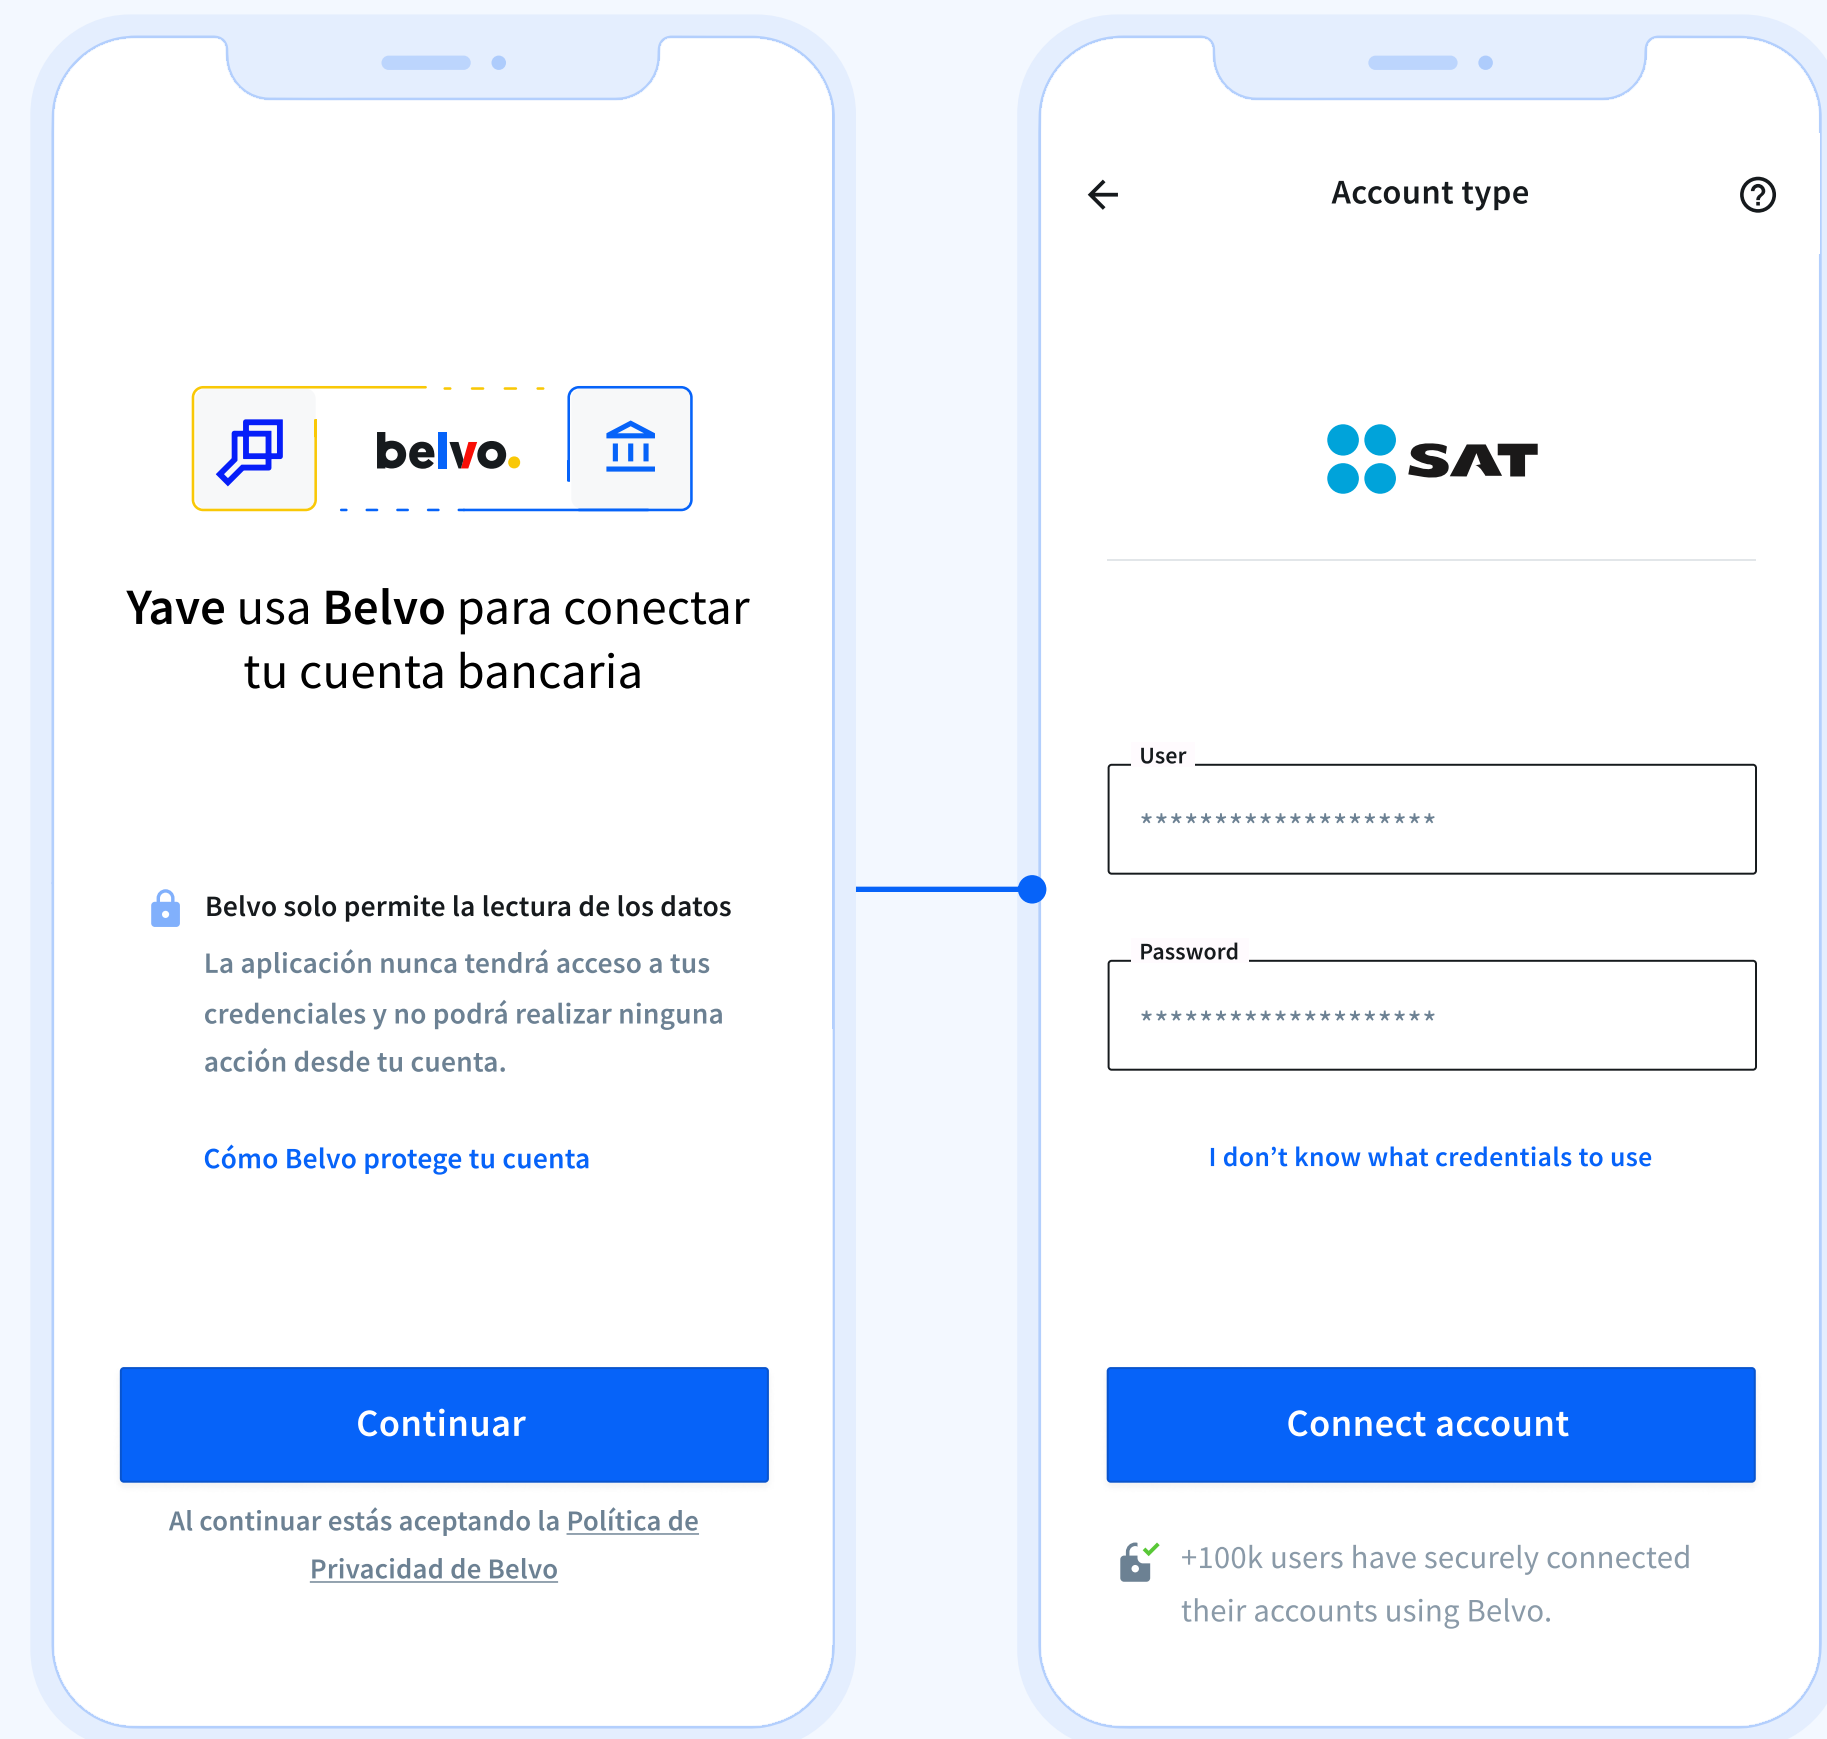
belvo.

Yave usa Belvo para conectar tu cuenta bancaria

Belvo solo permite la lectura de los datos

La aplicación nunca tendrá acceso a tus credenciales y no podrá realizar ninguna acción desde tu cuenta.

Cómo Belvo protege tu cuenta

Continuar

Al continuar estás aceptando la Política de Privacidad de Belvo

Account type

SAT

User

******************

Password

******************

I don’t know what credentials to use

Connect account

+100k users have securely connected their accounts using Belvo.